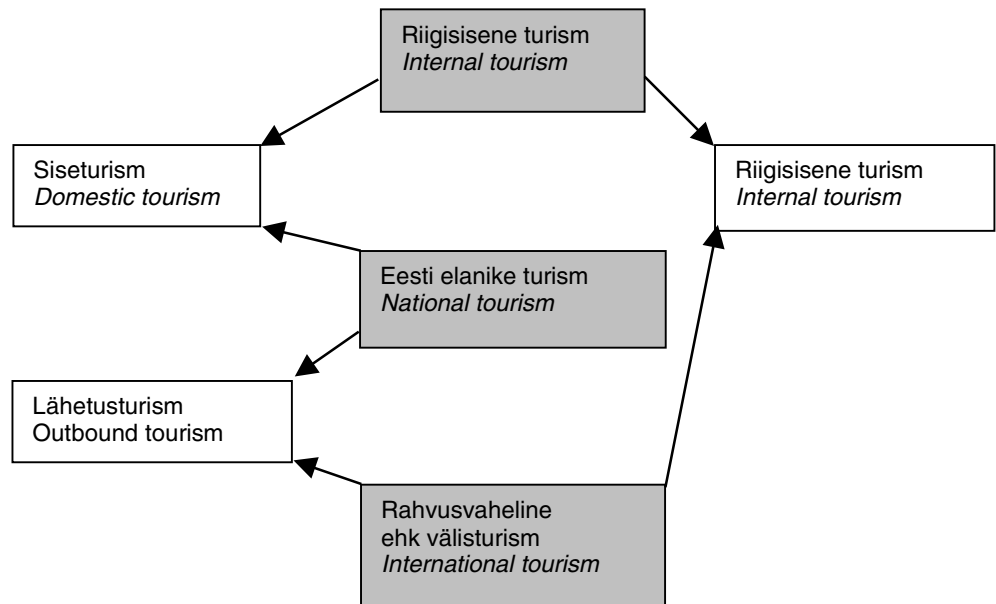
Riigisisene turism
*Internal tourism*

Siseturism
*Domestic tourism*

Riigisisene turism
*Internal tourism*

Eesti elanike turism
*National tourism*

Lähetusturism
Outbound tourism

Rahvusvaheline ehk välisturism
*International tourism*